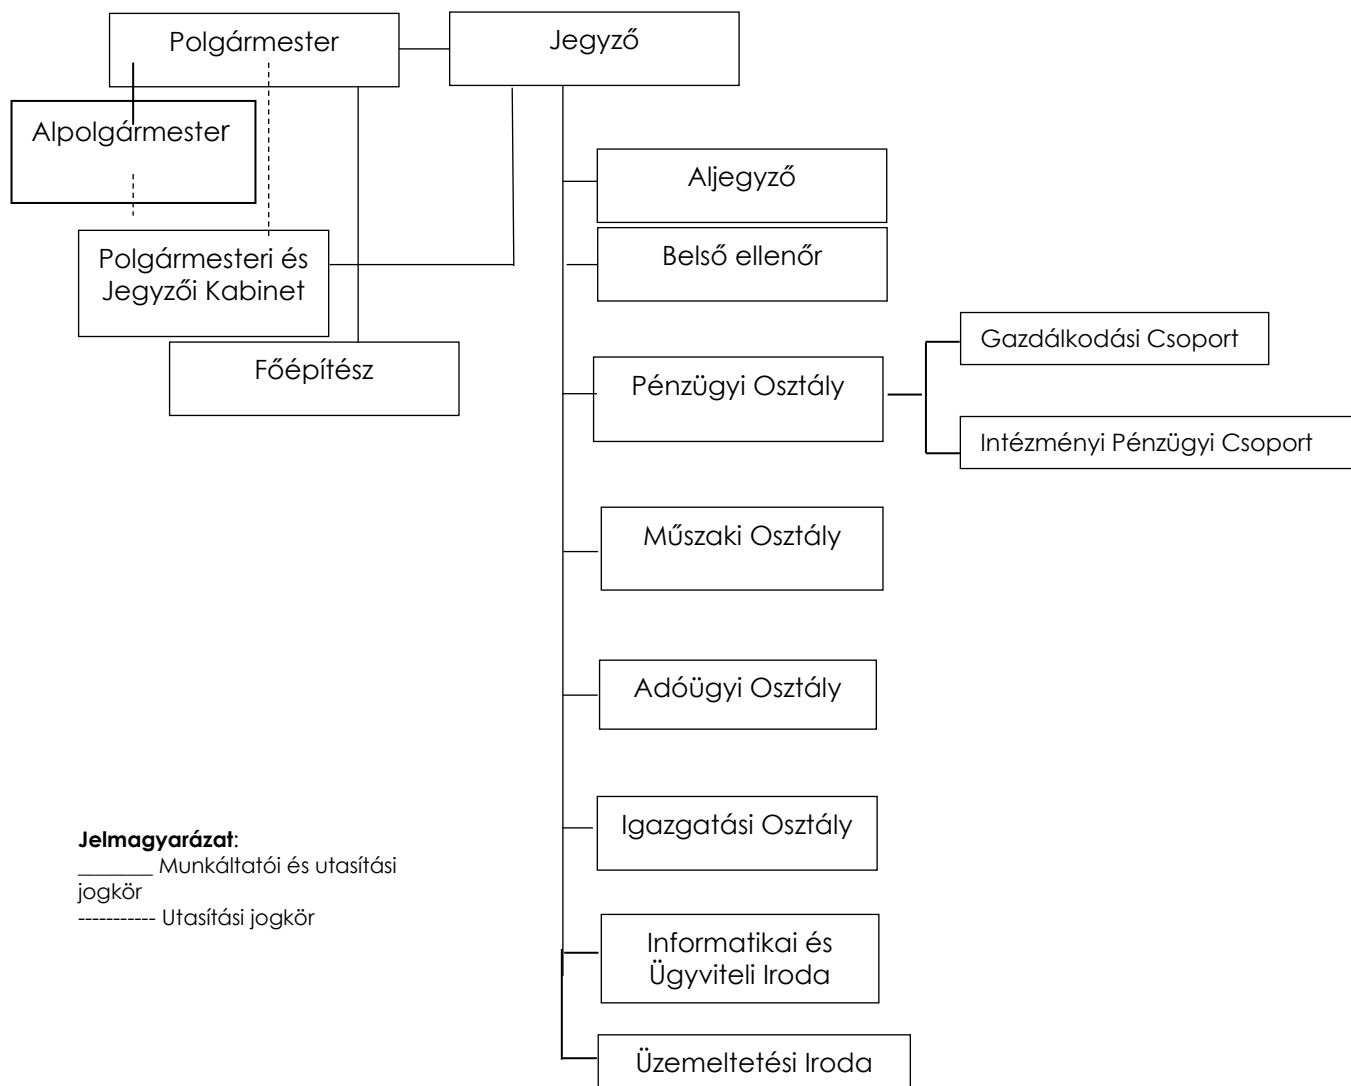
Polgármester

Jegyző

Alpolgármester

Aljegyző

Belső ellenőr

Polgármesteri és Jegyzői Kabinet

Főépítész

Pénzügyi Osztály

Gazdálkodási Csoport

Intézményi Pénzügyi Csoport

Műszaki Osztály

Adóügyi Osztály

Igazgatási Osztály

Informatikai és Ügyviteli Iroda

Üzemeltetési Iroda

**Jelmagyarázat**:
_______ Munkáltatói és utasítási jogkör
----------- Utasítási jogkör